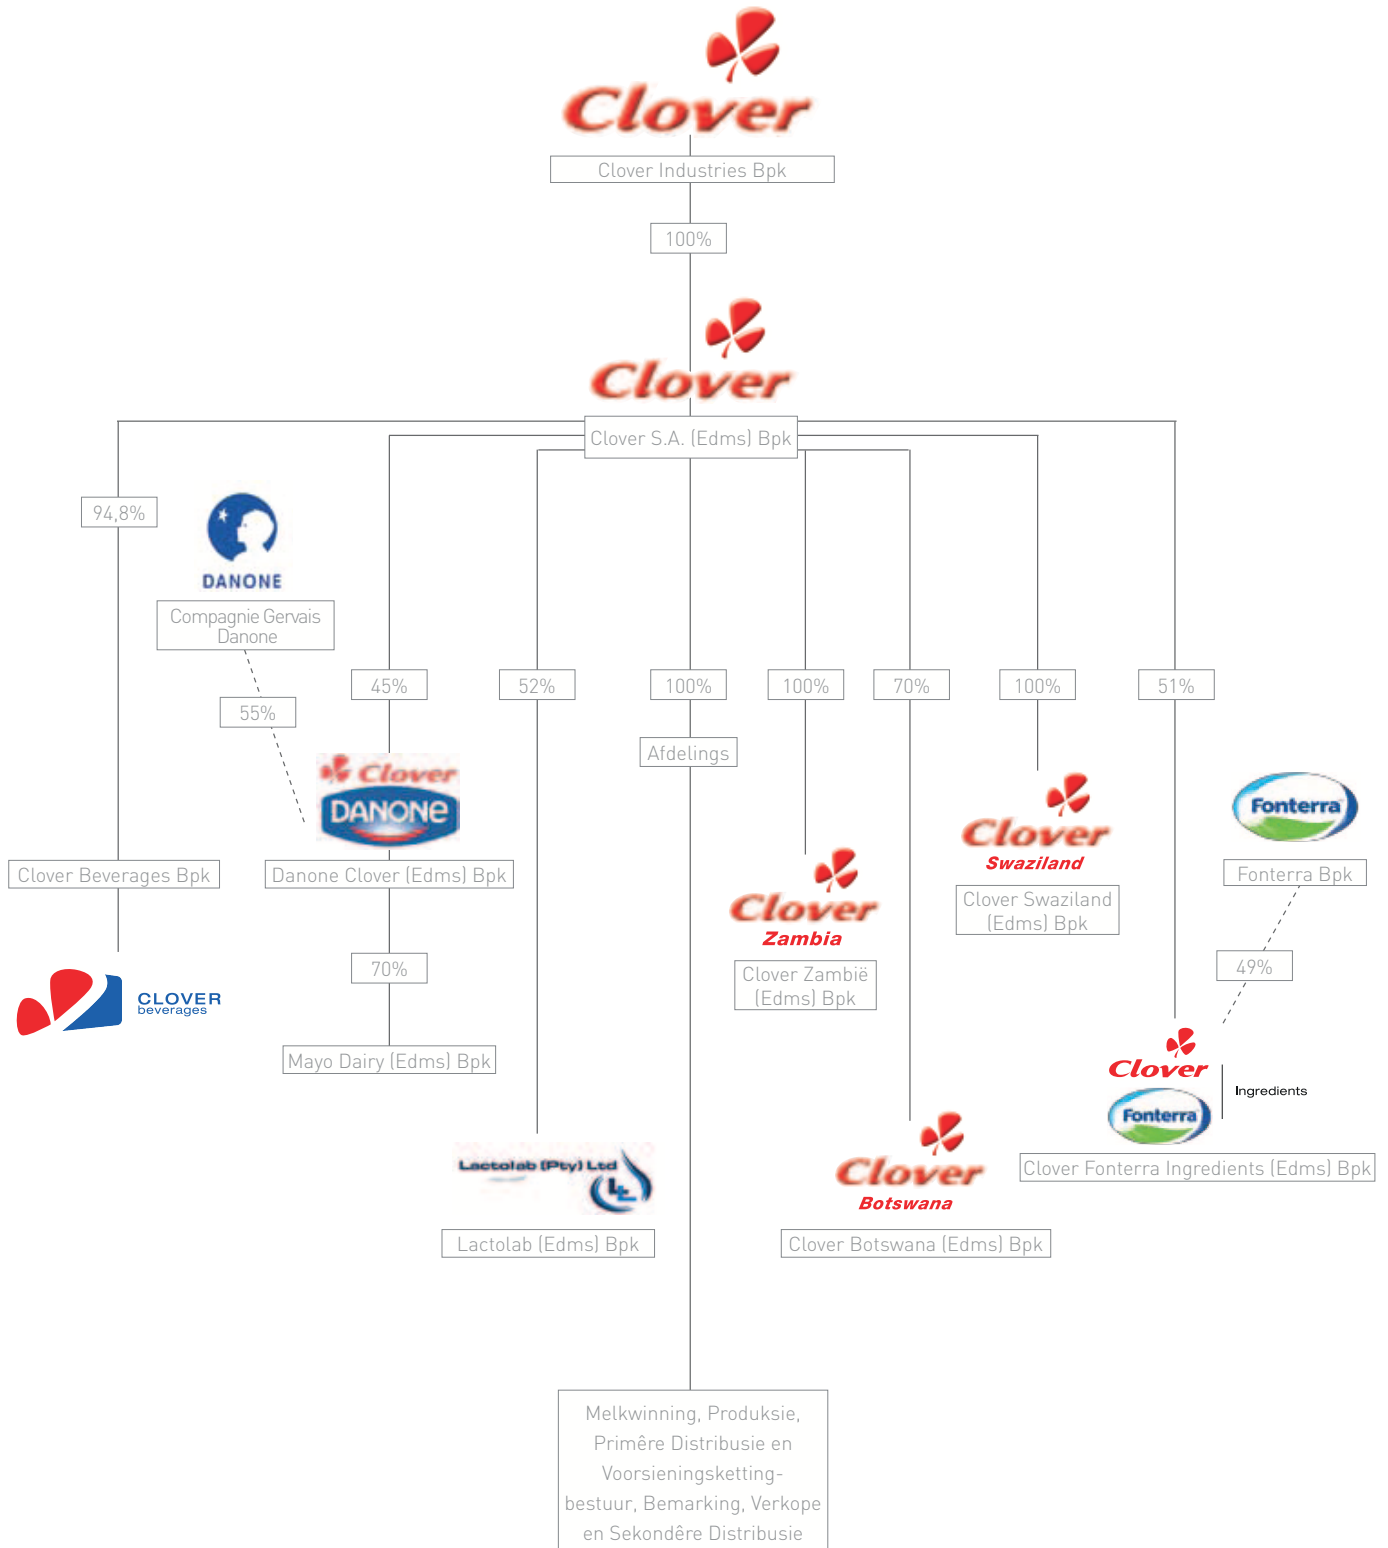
Clover

Clover Industries Bpk

100%

Clover

Clover S.A. (Edms) Bpk

94,8%

DANONE

Compagnie Gervais Danone

55%

45%

52%

100%

100%

70%

100%

51%

Afdelings

Clover
DANONE

Clover
Swaziland

Fonterra

Clover Beverages Bpk

Danone Clover (Edms) Bpk

Fonterra Bpk

Clover
Zambia

Clover Swaziland (Edms) Bpk

CLOVER
beverages

70%

Clover Zambië (Edms) Bpk

49%

Mayo Dairy (Edms) Bpk

Clover
Fonterra
Ingredients

Lactolab (Pty) Ltd

Clover
Botswana

Clover Fonterra Ingredients (Edms) Bpk

Lactolab (Edms) Bpk

Clover Botswana (Edms) Bpk

Melkwinning, Produksie, Primêre Distribusie en Voorsieningsketting-bestuur, Bemarking, Verkope en Sekondêre Distribusie